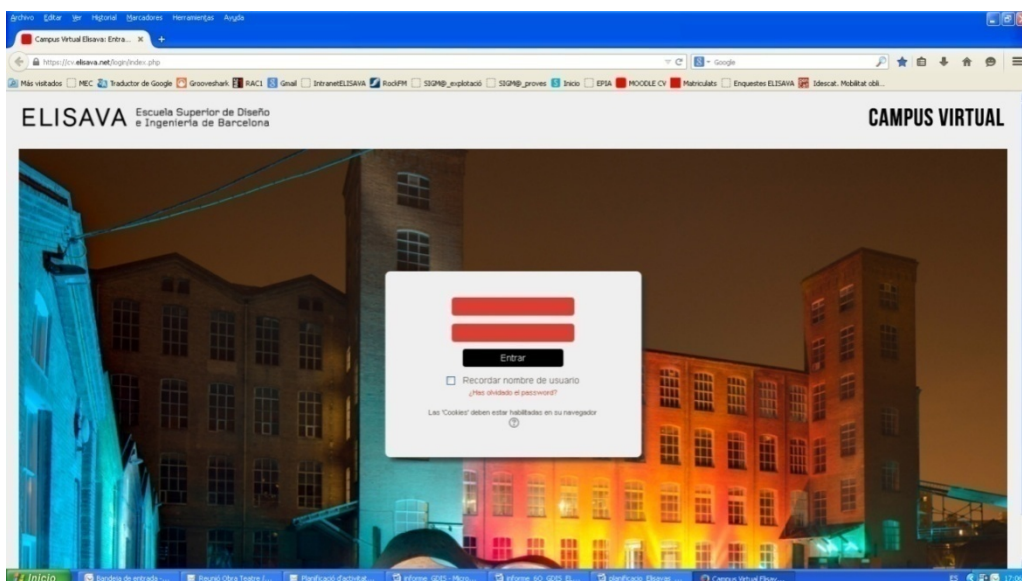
Archivo Editar Ver Historial Marcadores Herramientas Ayuda

Campus Virtual Elisava: Entra... ×

https://cv.elisava.net/login/index.php

Google

Más visitados MEC Traductor de Google Grooveshark RAC1 Gmail IntranetELISAVA RockFM SIGMA_explotació SIGMA_proves Inicio EPIA MOODLE CV Matriculats Enquestes ELISAVA Idescat. Mobilitat obli...

ELISAVA Escuela Superior de Diseño e Ingeniería de Barcelona

CAMPUS VIRTUAL

Entrar

Recordar nombre de usuario

¿Has olvidado el password?

Las 'Cookies' deben estar habilitadas en su navegador

Inicio Bandeja de entrada - ... Reunió Obra Teatre (... Planificació d'activitat... Informe GDIS - Micro... Informe 60 GDIS El... planificacio Elisava ... Campus Virtual Elisav...

ES 17:00